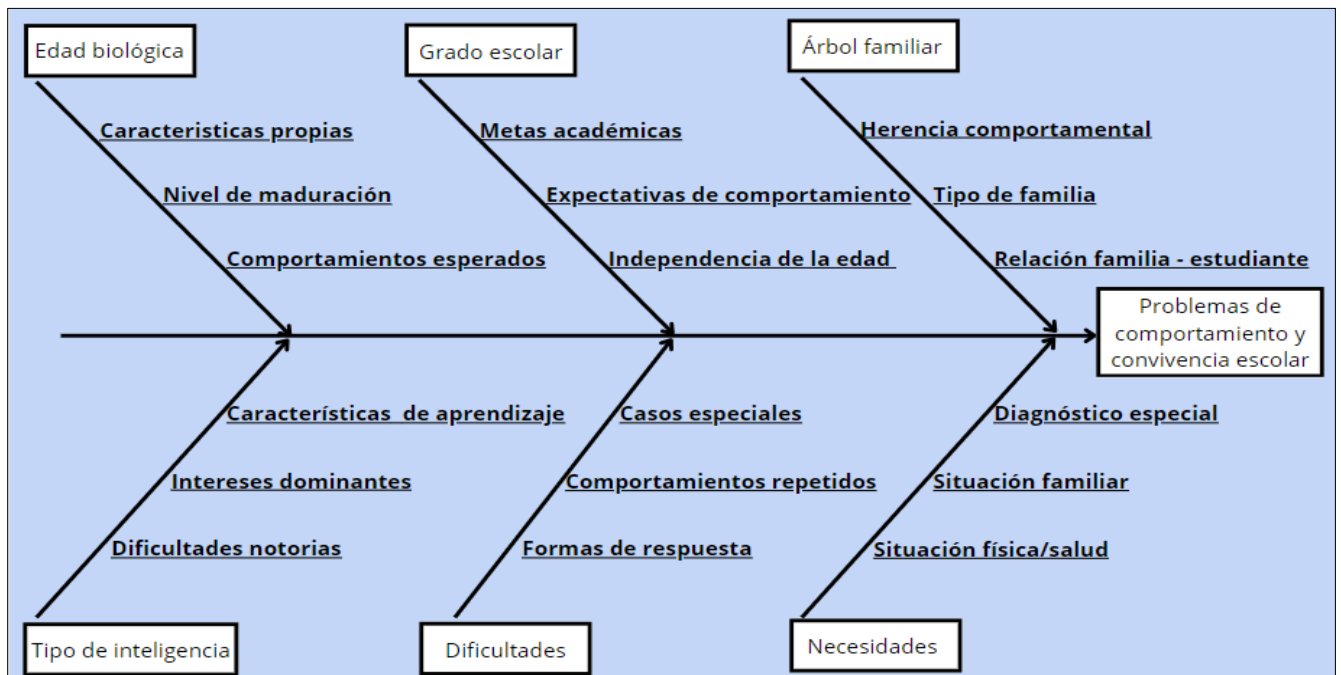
Edad biológica

Caracteristicas propias

Nivel de maduración

Comportamientos esperados

Grado escolar

Metas académicas

Expectativas de comportamiento

Independencia de la edad

Árbol familiar

Herencia comportamental

Tipo de familia

Relación familia - estudiante

Problemas de comportamiento y convivencia escolar

Características de aprendizaje

Intereses dominantes

Dificultades notorias

Tipo de inteligencia

Casos especiales

Comportamientos repetidos

Formas de respuesta

Dificultades

Diagnóstico especial

Situación familiar

Situación física/salud

Necesidades